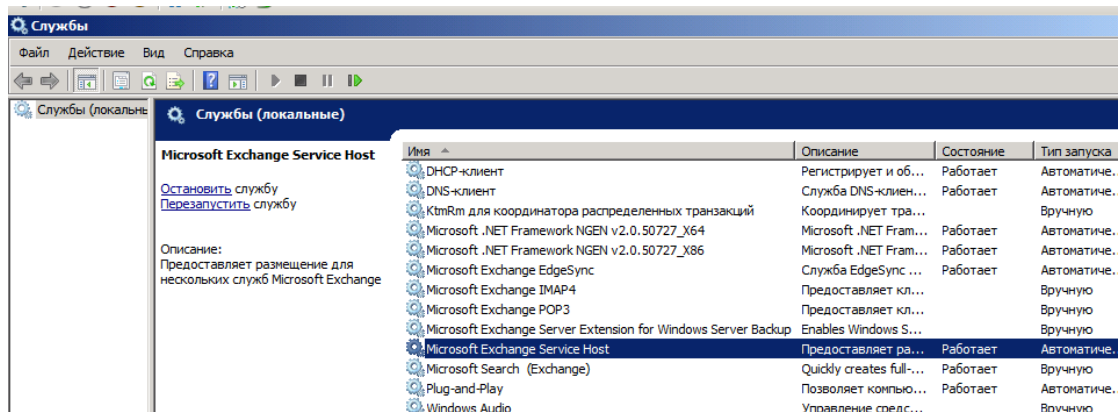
Службы

Файл Действие Вид Справка

Службы (локальные

Службы (локальные)

Microsoft Exchange Service Host

Остановить службу
Перезапустить службу

Описание:
Предоставляет размещение для нескольких служб Microsoft Exchange

| Имя | Описание | Состояние | Тип запуска |
|---|---|---|---|
| DHCP-клиент | Регистрирует и об... | Работает | Автоматиче. |
| DNS-клиент | Служба DNS-клиен... | Работает | Автоматиче. |
| KtmRm для координатора распределенных транзакций | Координирует тра... | | Вручную |
| Microsoft .NET Framework NGEN v2.0.50727_X64 | Microsoft .NET Fram... | Работает | Автоматиче. |
| Microsoft .NET Framework NGEN v2.0.50727_X86 | Microsoft .NET Fram... | Работает | Автоматиче. |
| Microsoft Exchange EdgeSync | Служба EdgeSync ... | Работает | Автоматиче. |
| Microsoft Exchange IMAP4 | Предоставляет кл... | | Вручную |
| Microsoft Exchange POP3 | Предоставляет кл... | | Вручную |
| Microsoft Exchange Server Extension for Windows Server Backup | Enables Windows S... | | Вручную |
| Microsoft Exchange Service Host | Предоставляет ра... | Работает | Автоматиче. |
| Microsoft Search (Exchange) | Quickly creates full-... | Работает | Вручную |
| Plug-and-Play | Позволяет компью... | Работает | Автоматиче. |
| Windows Audio | Управление средс... | | Вручную |